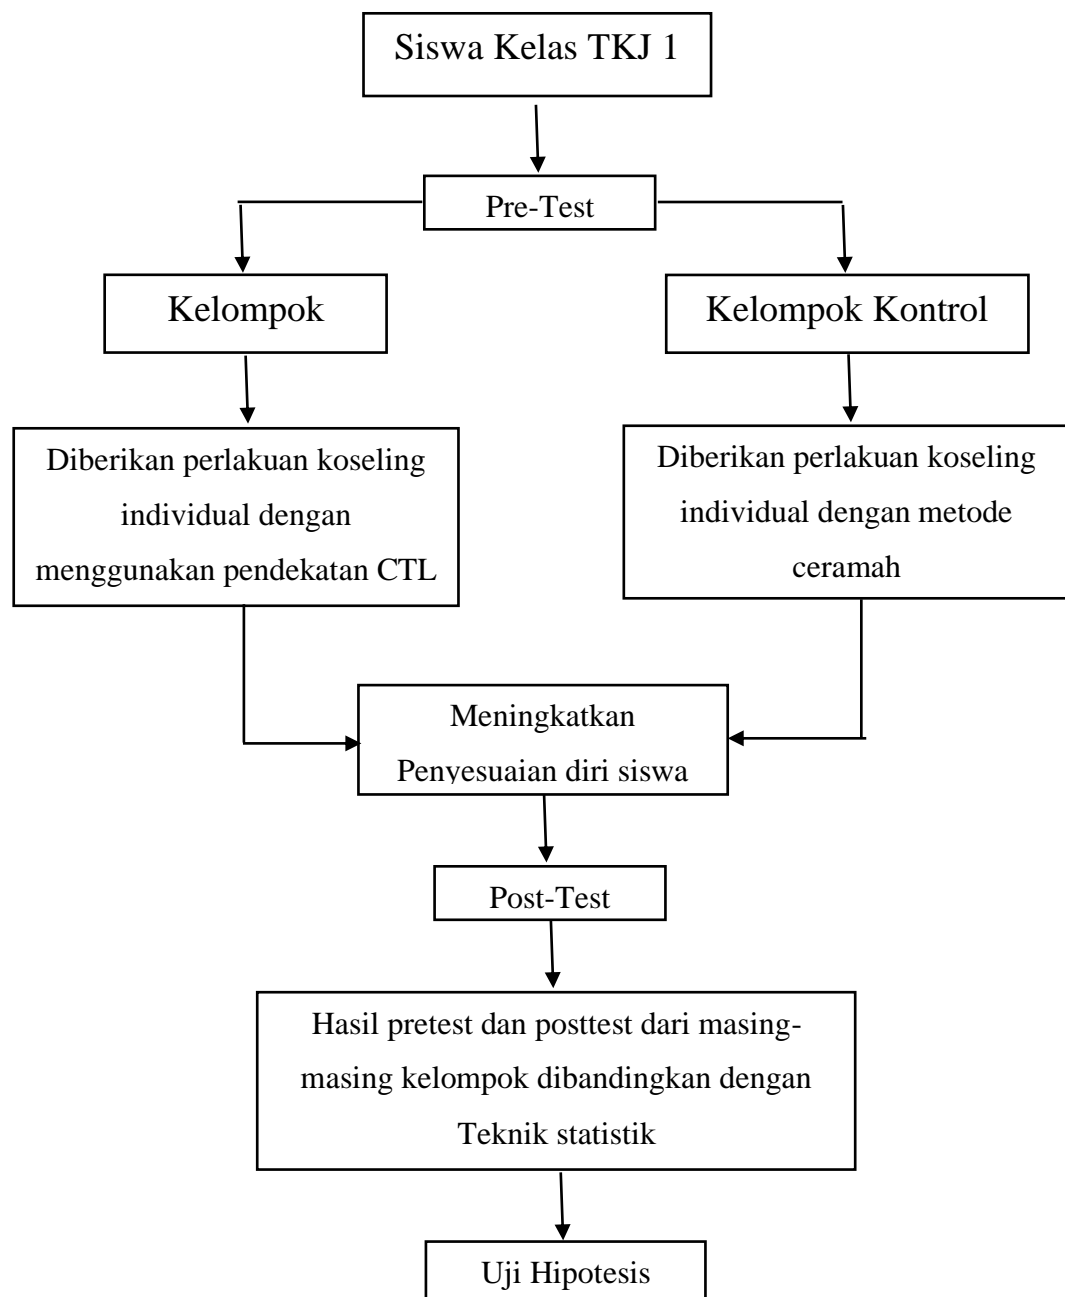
Siswa Kelas TKJ 1

Pre-Test

Kelompok

Kelompok Kontrol

Diberikan perlakuan koseling individual dengan menggunakan pendekatan CTL

Diberikan perlakuan koseling individual dengan metode ceramah

Meningkatkan Penyesuaian diri siswa

Post-Test

Hasil pretest dan posttest dari masing-masing kelompok dibandingkan dengan Teknik statistik

Uji Hipotesis